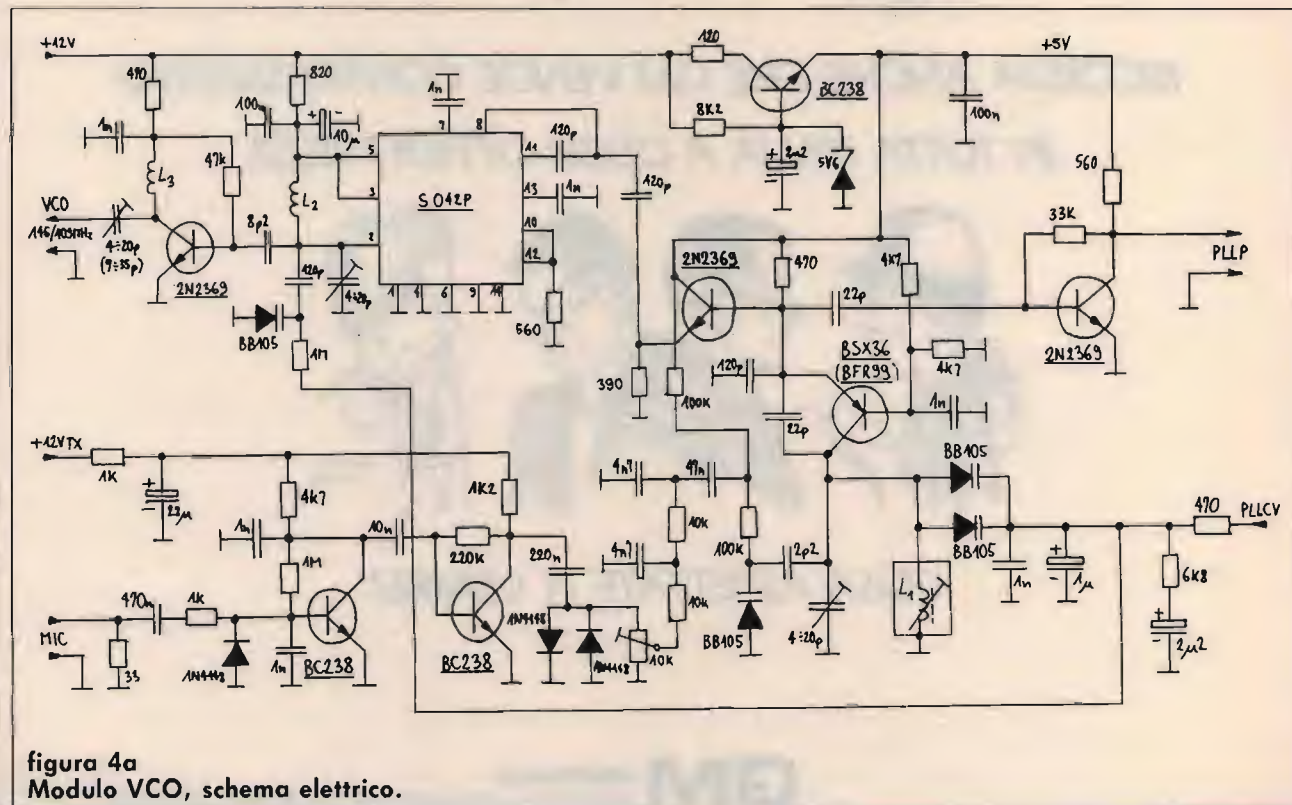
+12V
470
1n
$L_3$
47k
VCO
146/403MHz
4÷20p
(9÷35p)
2N2369
8p2
820
100n
10µ
$L_2$
120p
4÷20p
BB105
1M
1n
7
8
5
3
2
S042P
1
4
6
9
14
11
13
10
12
120p
1n
120p
560
120
8K2
BC238
2n2
5V6
+5V
100n
560
33K
PLLP
2N2369
470
4k7
22p
2N2369
390
100K
120p
22p
BSX36
(BFR99)
4k7
1n
+12VTX
1K
22µ
4k7
1n
1M
10n
1n
BC238
MIC
470n
1K
33
1N4148
220K
1K2
BC238
220n
1N4148
1N4148
10K
4n7
47n
10K
4n7
10K
100K
BB105
2p2
4÷20p
BB105
BB105
$L_1$
1n
1µ
470
PLLCV
6K8
2µ2

figura 4a
Modulo VCO, schema elettrico.